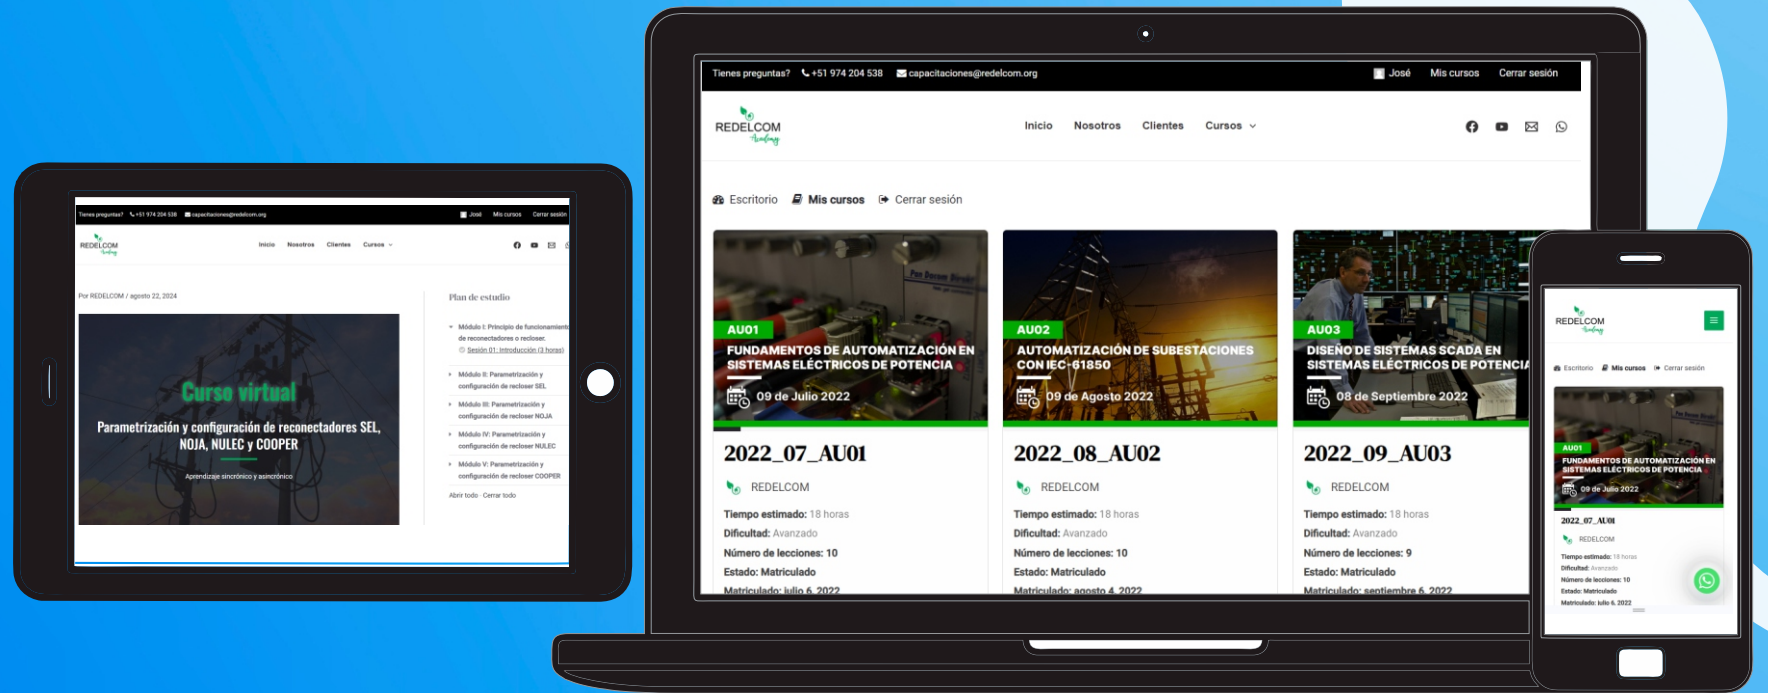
Tienes preguntas? +51 974 204 538 capacitaciones@redelcom.org José Mis cursos Cerrar sesión

REDELCOM Academy

Inicio Nosotros Clientes Cursos

Por REDELCOM / agosto 22, 2024

Curso virtual

Parametrización y configuración de reconectadores SEL, NOJA, NULEC y COOPER

Aprendizaje sincrónico y asincrónico

Plan de estudio

Módulo I: Principio de funcionamiento de reconectadores o recloser.

Sesión 01: Introducción (3 horas)

Módulo II: Parametrización y configuración de recloser SEL

Módulo III: Parametrización y configuración de recloser NOJA

Módulo IV: Parametrización y configuración de recloser NULEC

Módulo V: Parametrización y configuración de recloser COOPER

Abrir todo · Cerrar todo

Tienes preguntas? +51 974 204 538 capacitaciones@redelcom.org José Mis cursos Cerrar sesión

REDELCOM Academy

Inicio Nosotros Clientes Cursos

Escritorio Mis cursos Cerrar sesión

AU01
FUNDAMENTOS DE AUTOMATIZACIÓN EN SISTEMAS ELÉCTRICOS DE POTENCIA
09 de Julio 2022

2022_07_AU01

REDELCOM

Tiempo estimado: 18 horas
Dificultad: Avanzado
Número de lecciones: 10
Estado: Matriculado
Matriculado: julio 6, 2022

AU02
AUTOMATIZACIÓN DE SUBESTACIONES CON IEC-61850
09 de Agosto 2022

2022_08_AU02

REDELCOM

Tiempo estimado: 18 horas
Dificultad: Avanzado
Número de lecciones: 10
Estado: Matriculado
Matriculado: agosto 4, 2022

AU03
DISEÑO DE SISTEMAS SCADA EN SISTEMAS ELÉCTRICOS DE POTENCIA
08 de Septiembre 2022

2022_09_AU03

REDELCOM

Tiempo estimado: 18 horas
Dificultad: Avanzado
Número de lecciones: 9
Estado: Matriculado
Matriculado: septiembre 6, 2022

REDELCOM Academy

Escritorio Mis cursos Cerrar sesión

AU01
FUNDAMENTOS DE AUTOMATIZACIÓN EN SISTEMAS ELÉCTRICOS DE POTENCIA
09 de Julio 2022

2022_07_AU01

REDELCOM

Tiempo estimado: 18 horas
Dificultad: Avanzado
Número de lecciones: 10
Estado: Matriculado
Matriculado: julio 6, 2022